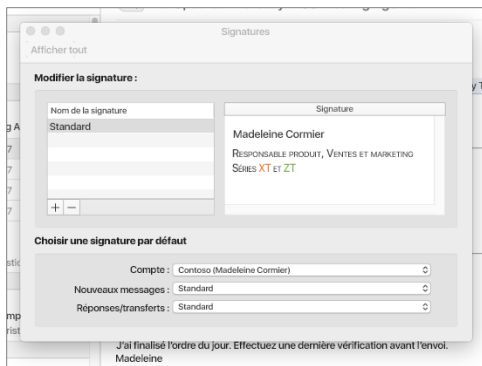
Signatures

Afficher tout

Modifier la signature :

Nom de la signature

Standard

+ −

Signature

Madeleine Cormier

Responsable produit, Ventes et marketing

Séries XT et ZT

Choisir une signature par défaut

Compte : Contoso (Madeleine Cormier)

Nouveaux messages : Standard

Réponses/transferts : Standard

J'ai finalisé l'ordre du jour. Effectuez une dernière vérification avant l'envoi.
Madeleine